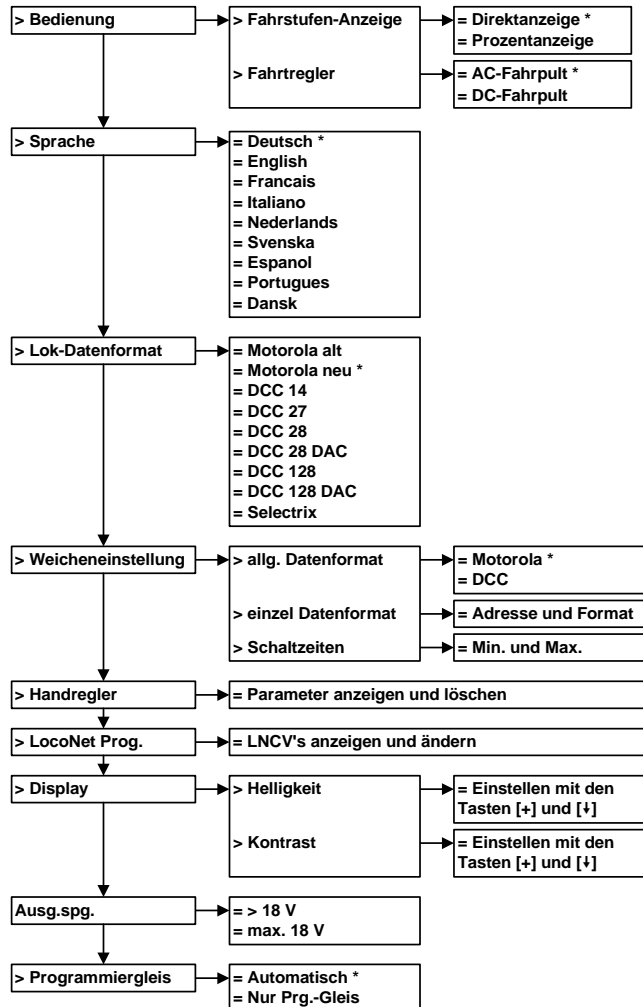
> Bedienung

> Fahrstufen-Anzeige

= Direktanzeige *
= Prozentanzeige

> Fahrtregler

= AC-Fahrpult *
= DC-Fahrpult

> Sprache

= Deutsch *
= English
= Francais
= Italiano
= Nederlands
= Svenska
= Espanol
= Portugues
= Dansk

> Lok-Datenformat

= Motorola alt
= Motorola neu *
= DCC 14
= DCC 27
= DCC 28
= DCC 28 DAC
= DCC 128
= DCC 128 DAC
= Selectrix

> Weicheneinstellung

> allg. Datenformat

= Motorola *
= DCC

> einzel Datenformat

= Adresse und Format

> Schaltzeiten

= Min. und Max.

> Handregler

= Parameter anzeigen und löschen

> LocoNet Prog.

= LNCV's anzeigen und ändern

> Display

> Helligkeit

= Einstellen mit den Tasten [+] und [↓]

> Kontrast

= Einstellen mit den Tasten [+] und [↓]

Ausg.spg.

= > 18 V
= max. 18 V

> Programmiergleis

= Automatisch *
= Nur Prg.-Gleis